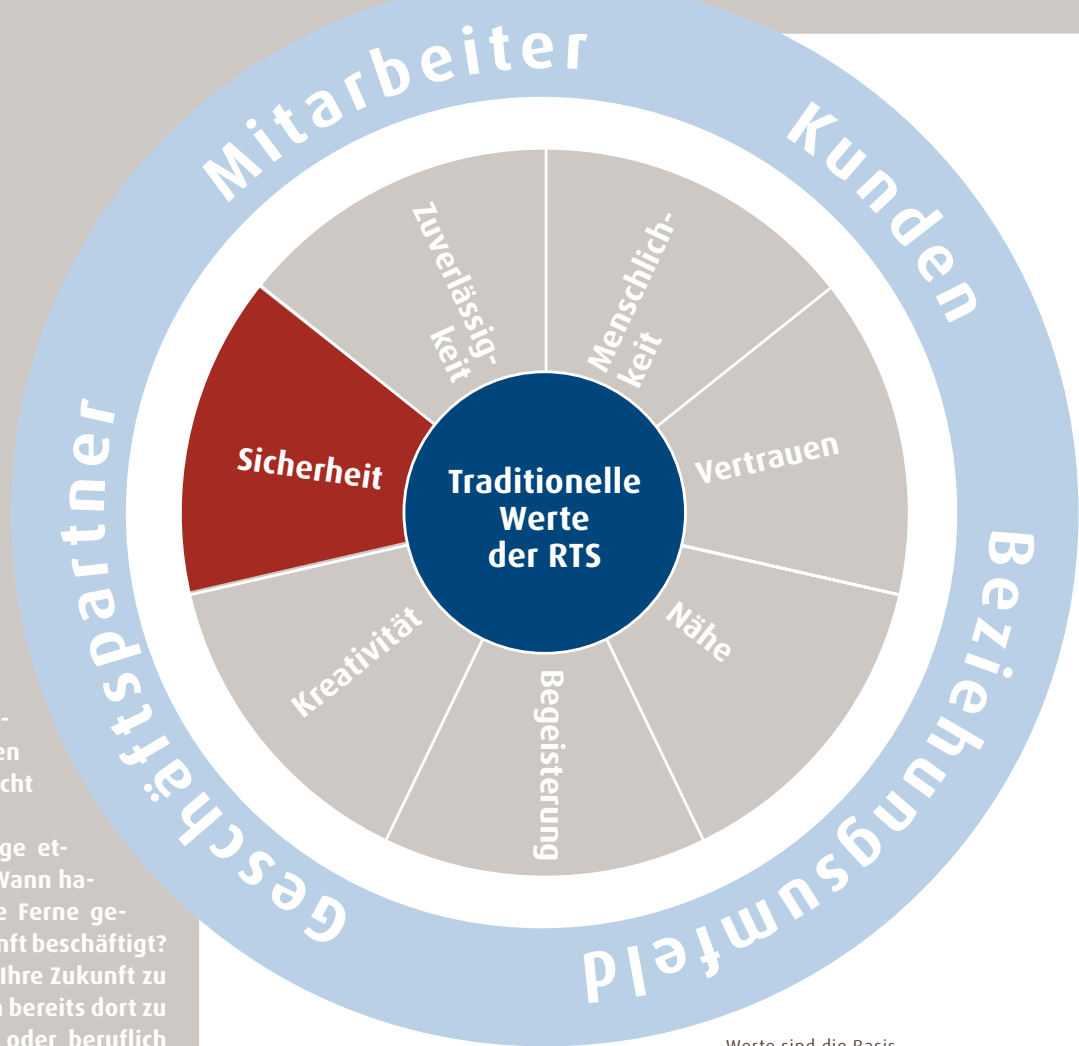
Mitarbeiter

Kunden

Beziehungsumfeld

Geschäftspartner

Zuverlässigkeit

Menschlichkeit

Vertrauen

Nähe

Begeisterung

Kreativität

Sicherheit

Traditionelle Werte der RTS

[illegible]-
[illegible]en
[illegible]cht

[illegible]ge et-
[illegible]Wann ha-
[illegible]e Ferne ge-
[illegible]nft beschäftigt?
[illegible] Ihre Zukunft zu
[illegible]n bereits dort zu
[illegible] oder beruflich

Werte sind die Basis